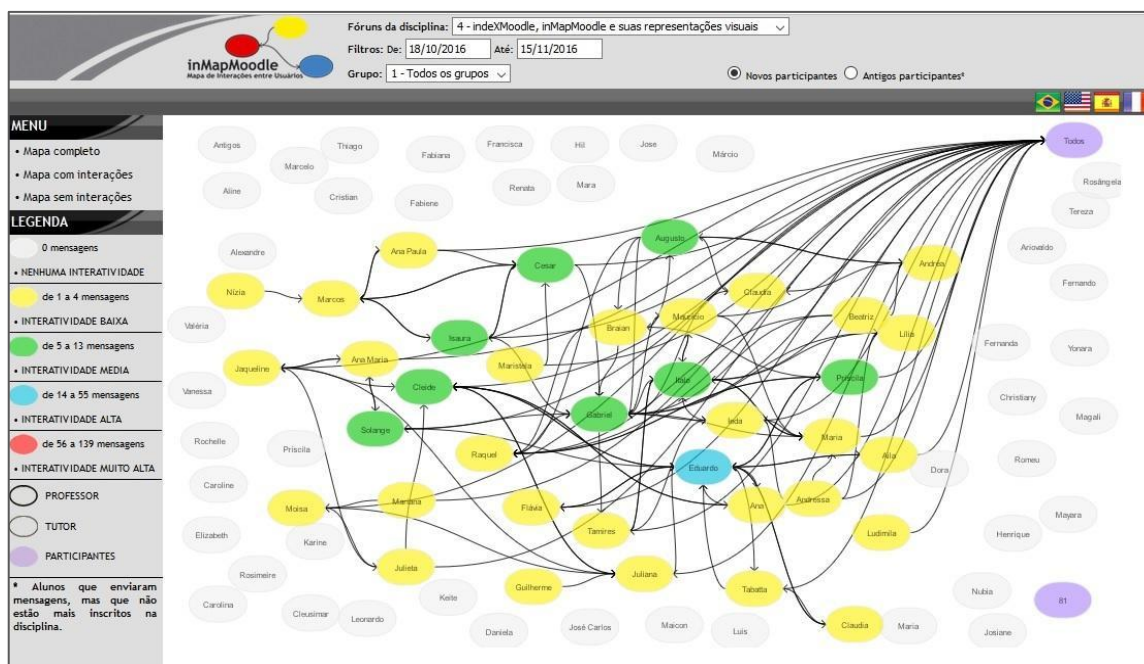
inMapMoodle
Mapa de Interações entre Usuários

Fóruns da disciplina: 4 - indeXMoodle, inMapMoodle e suas representações visuais
Filtros: De: 18/10/2016 Até: 15/11/2016
Grupo: 1 - Todos os grupos
Novos participantes Antigos participantes*

MENU
• Mapa completo
• Mapa com interações
• Mapa sem interações

LEGENDA
0 mensagens
• NENHUMA INTERATIVIDADE
de 1 a 4 mensagens
• INTERATIVIDADE BAIXA
de 5 a 13 mensagens
• INTERATIVIDADE MEDIA
de 14 a 55 mensagens
• INTERATIVIDADE ALTA
de 56 a 139 mensagens
• INTERATIVIDADE MUITO ALTA
PROFESSOR
TUTOR
PARTICIPANTES

* Alunos que enviaram mensagens, mas que não estão mais inscritos na disciplina.

Antigos Thiago Marcelo Fabiana Francisca Hil Jose Márcio Todos
Aline Cristian Fabiene Renata Mara Rosângela Tereza
Alexandre Ana Paula Cesar Augusto Ariovaldo Andréia
Nízia Marcos Claudia Fernando
Valéria Braian Maurício Beatriz Lilia Fernanda Yonara
Isaura
Jaqueline Ana Maria Marisleia Italo Priscila
Vanessa Cleide Gabriel Christiany Magali
Solange Ieda
Rochelle Priscila Raquel Maria
Eduardo Alila Dora Romeu
Caroline
Moisa Mariana Flávia Ana Andressa Mayara
Elizabeth Karine Tamires Ludimila Henrique
Rosimeire Julieta Juliana
Carolina Cleusimar Leonardo Keite Guilherme Tabatta Nubia 81
Daniela José Carlos Maicon Luis Claudia Maria Josiane